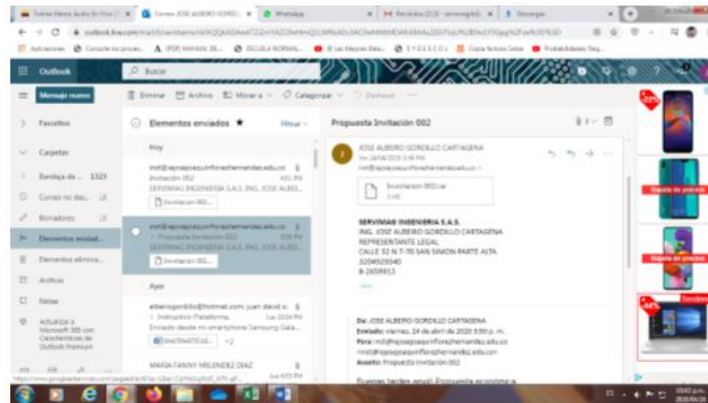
Outlook
Buscar
Mensaje nuevo
Eliminar Archivo Mover a Categorizar Deshacer
Favoritos
Carpetas
Bandeja de... 1323
Correo no dese... 28
Borradores 18
Elementos enviad...
Elementos elimina...
Archivo
Notas
Actualizar a Microsoft 365 con características de Outlook Premium
Elementos enviados ★
Filtrar
Hoy
Invitación 002
SERVIMAG INGENIERIA S.A.S. ING. JOSE ALBER...
Invitacion 002...
> Propuesta Invitación 002
SERVIMAG INGENIERIA S.A.S. ING. JOSE ALBER...
Invitacion 002...
Ayer
albertogordillo@hotmail.com; juan david s...
> Instructivo Plataforma...
Enviado desde mi smartphone Samsung Gala...
MARIA FANNY MELENDEZ DIAZ
Propuesta Invitación 002
JOSE ALBERO GORDILLO CARTAGENA
Invitacion 002.rar
SERVIMAG INGENIERIA S.A.S.
ING. JOSE ALBERO GORDILLO CARTAGENA
REPRESENTANTE LEGAL
CALLE 32 N 7-70 SAN SIMON PARTE ALTA
3204929340
8-2658913
De: JOSE ALBERO GORDILLO CARTAGENA
Enviado: viernes, 24 de abril de 2020 3:50 p. m.
Asunto: Propuesta Invitación 002
Buenas tardes envió Propuesta economica
Espacio de precios
Espacio de precios